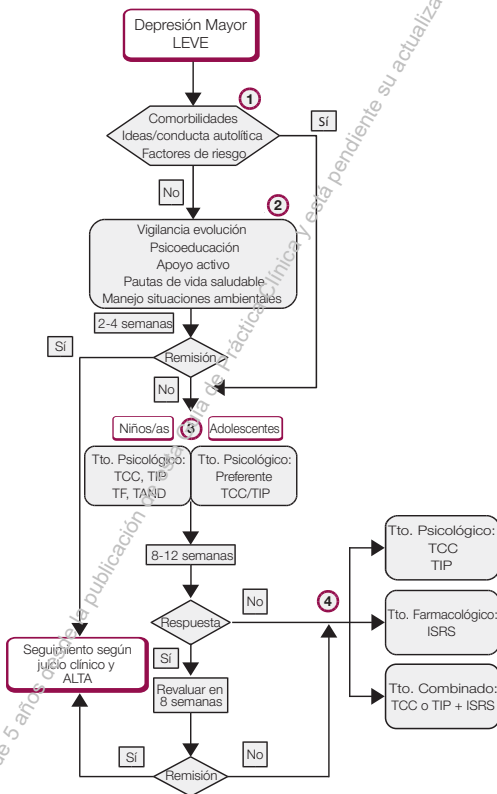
Depresión Mayor
LEVE

1

Comorbilidades
Ideas/conducta autolítica
Factores de riesgo

Sí

No

2

Vigilancia evolución
Psicoeducación
Apoyo activo
Pautas de vida saludable
Manejo situaciones ambientales

2-4 semanas

Sí

Remisión

No

Niños/as

3

Adolescentes

Tto. Psicológico:
TCC, TIP
TF, TAND

Tto. Psicológico:
Preferente
TCC/TIP

8-12 semanas

No

4

Respuesta

Tto. Psicológico:
TCC
TIP

Tto. Farmacológico:
ISRS

Tto. Combinado:
TCC o TIP + ISRS

Seguimiento según juicio clínico y
ALTA

Sí

Revaluar en
8 semanas

Sí

No

Remisión

Han pasado más de 5 años desde la publicación de esta Guía de Práctica Clínica y está pendiente su actualización